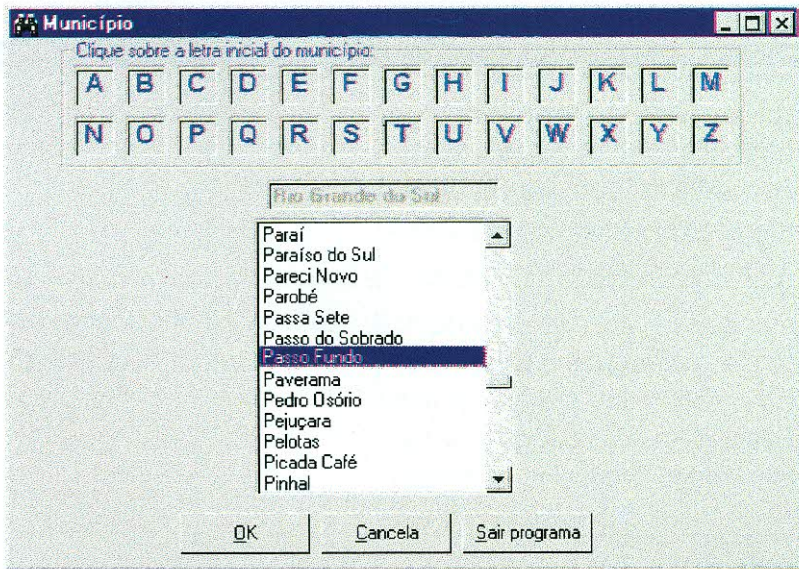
Município

Clique sobre a letra inicial do município:

A B C D E F G H I J K L M
N O P Q R S T U V W X Y Z

Rio Grande do Sul

Paraí
Paraíso do Sul
Pareci Novo
Parobé
Passa Sete
Passo do Sobrado
Passo Fundo
Paverama
Pedro Osório
Pejuçara
Pelotas
Picada Café
Pinhal

OK
Cancela
Sair programa